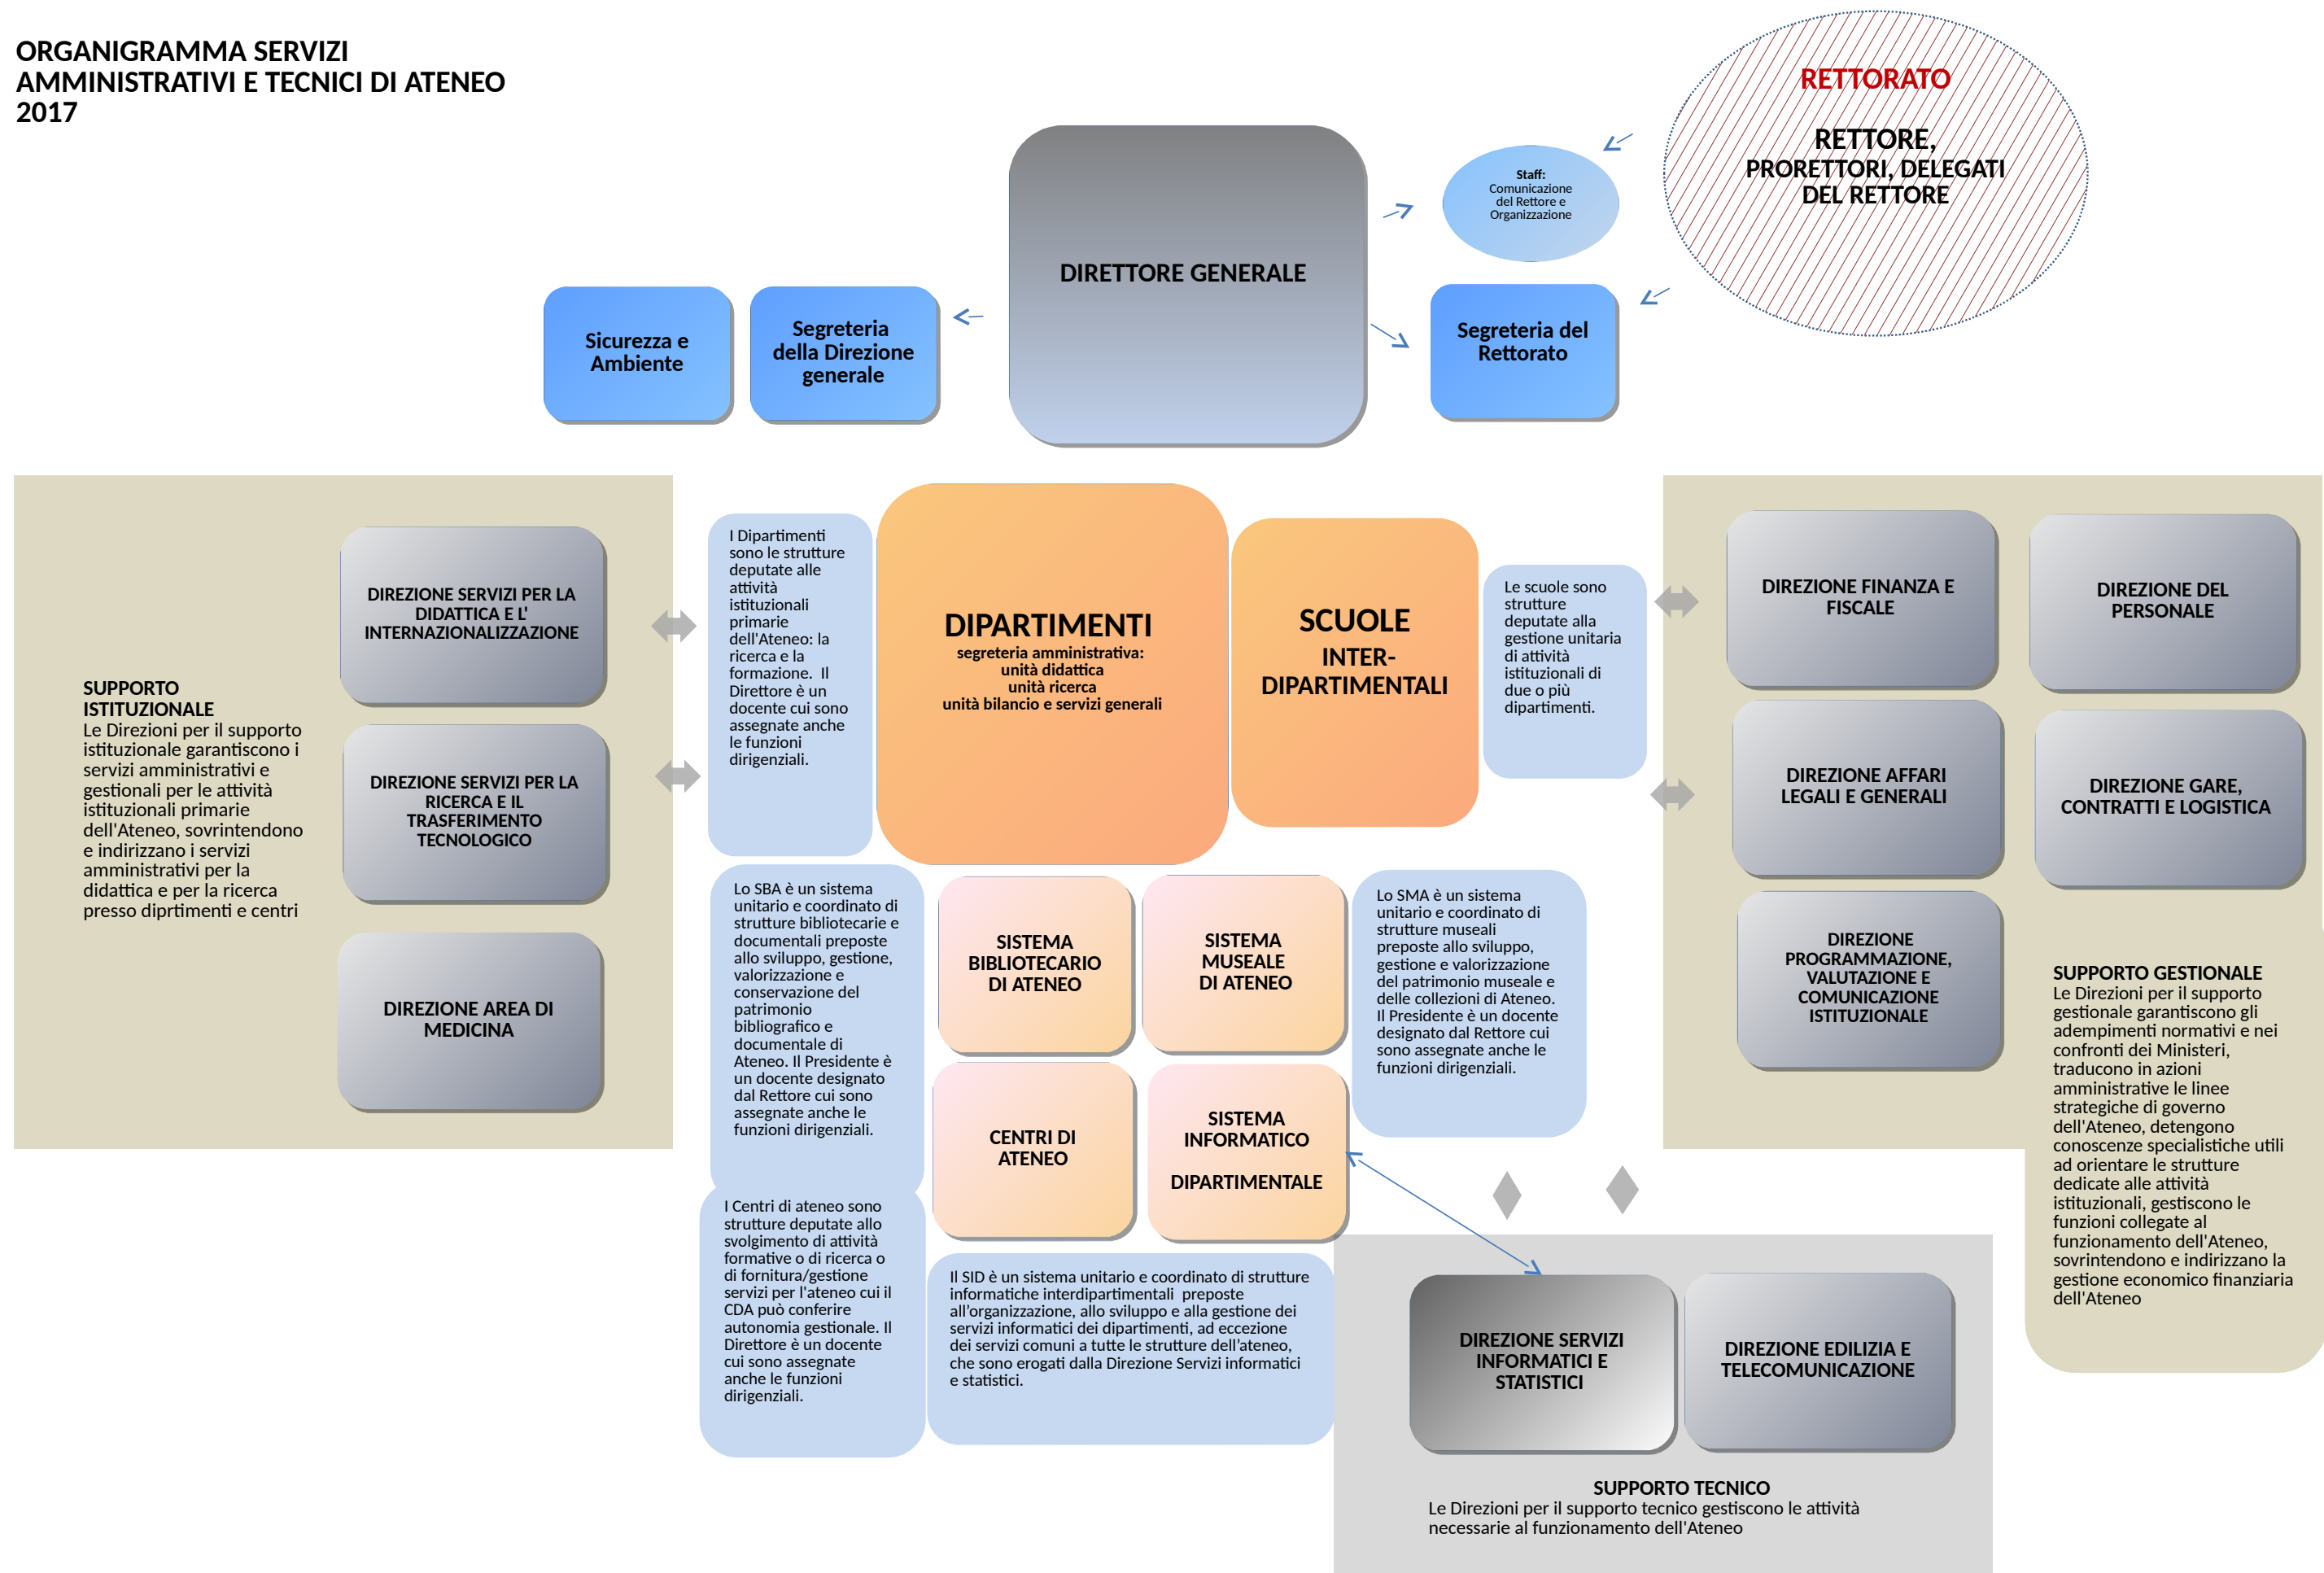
ORGANIGRAMMA SERVIZI AMMINISTRATIVI E TECNICI DI ATENEO 2017

RETTORATO

RETTORE, PRORETTORI, DELEGATI DEL RETTORE

Staff: Comunicazione del Rettore e Organizzazione

DIRETTORE GENERALE

Sicurezza e Ambiente

Segreteria della Direzione generale

Segreteria del Rettorato

SUPPORTO ISTITUZIONALE
Le Direzioni per il supporto istituzionale garantiscono i servizi amministrativi e gestionali per le attività istituzionali primarie dell'Ateneo, sovrintendono e indirizzano i servizi amministrativi per la didattica e per la ricerca presso diprtimenti e centri

DIREZIONE SERVIZI PER LA DIDATTICA E L' INTERNAZIONALIZZAZIONE

DIREZIONE SERVIZI PER LA RICERCA E IL TRASFERIMENTO TECNOLOGICO

DIREZIONE AREA DI MEDICINA

I Dipartimenti sono le strutture deputate alle attività istituzionali primarie dell'Ateneo: la ricerca e la formazione. Il Direttore è un docente cui sono assegnate anche le funzioni dirigenziali.

DIPARTIMENTI
segreteria amministrativa:
unità didattica
unità ricerca
unità bilancio e servizi generali

SCUOLE
INTER-DIPARTIMENTALI

Le scuole sono strutture deputate alla gestione unitaria di attività istituzionali di due o più dipartimenti.

DIREZIONE FINANZA E FISCALE

DIREZIONE DEL PERSONALE

DIREZIONE AFFARI LEGALI E GENERALI

DIREZIONE GARE, CONTRATTI E LOGISTICA

DIREZIONE PROGRAMMAZIONE, VALUTAZIONE E COMUNICAZIONE ISTITUZIONALE

SUPPORTO GESTIONALE
Le Direzioni per il supporto gestionale garantiscono gli adempimenti normativi e nei confronti dei Ministeri, traducono in azioni amministrative le linee strategiche di governo dell'Ateneo, detengono conoscenze specialistiche utili ad orientare le strutture dedicate alle attività istituzionali, gestiscono le funzioni collegate al funzionamento dell'Ateneo, sovrintendono e indirizzano la gestione economico finanziaria dell'Ateneo

Lo SBA è un sistema unitario e coordinato di strutture bibliotecarie e documentali preposte allo sviluppo, gestione, valorizzazione e conservazione del patrimonio bibliografico e documentale di Ateneo. Il Presidente è un docente designato dal Rettore cui sono assegnate anche le funzioni dirigenziali.

SISTEMA BIBLIOTECARIO DI ATENEO

SISTEMA MUSEALE DI ATENEO

Lo SMA è un sistema unitario e coordinato di strutture museali preposte allo sviluppo, gestione e valorizzazione del patrimonio museale e delle collezioni di Ateneo. Il Presidente è un docente designato dal Rettore cui sono assegnate anche le funzioni dirigenziali.

CENTRI DI ATENEO

SISTEMA INFORMATICO

DIPARTIMENTALE

I Centri di ateneo sono strutture deputate allo svolgimento di attività formative o di ricerca o di fornitura/gestione servizi per l'ateneo cui il CDA può conferire autonomia gestionale. Il Direttore è un docente cui sono assegnate anche le funzioni dirigenziali.

Il SID è un sistema unitario e coordinato di strutture informatiche interdipartimentali preposte all'organizzazione, allo sviluppo e alla gestione dei servizi informatici dei dipartimenti, ad eccezione dei servizi comuni a tutte le strutture dell'ateneo, che sono erogati dalla Direzione Servizi informatici e statistici.

DIREZIONE SERVIZI INFORMATICI E STATISTICI

DIREZIONE EDILIZIA E TELECOMUNICAZIONE

SUPPORTO TECNICO
Le Direzioni per il supporto tecnico gestiscono le attività necessarie al funzionamento dell'Ateneo